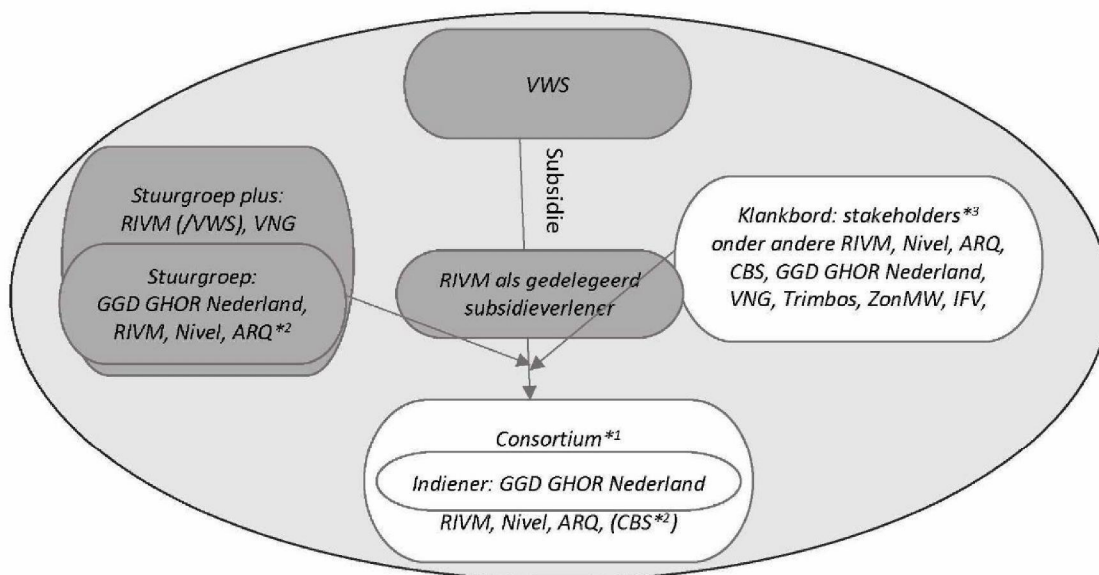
VWS

Subsidie

Stuurgroep plus: RIVM (/VWS), VNG

Stuurgroep: GGD GHOR Nederland, RIVM, Nivel, ARQ$^{*2}$

RIVM als gedelegeerd subsidieverlener

Klankbord: stakeholders$^{*3}$ onder andere RIVM, Nivel, ARQ, CBS, GGD GHOR Nederland, VNG, Trimbos, ZonMW, IFV,

Consortium$^{*1}$

Indiener: GGD GHOR Nederland

RIVM, Nivel, ARQ, (CBS$^{*2}$)